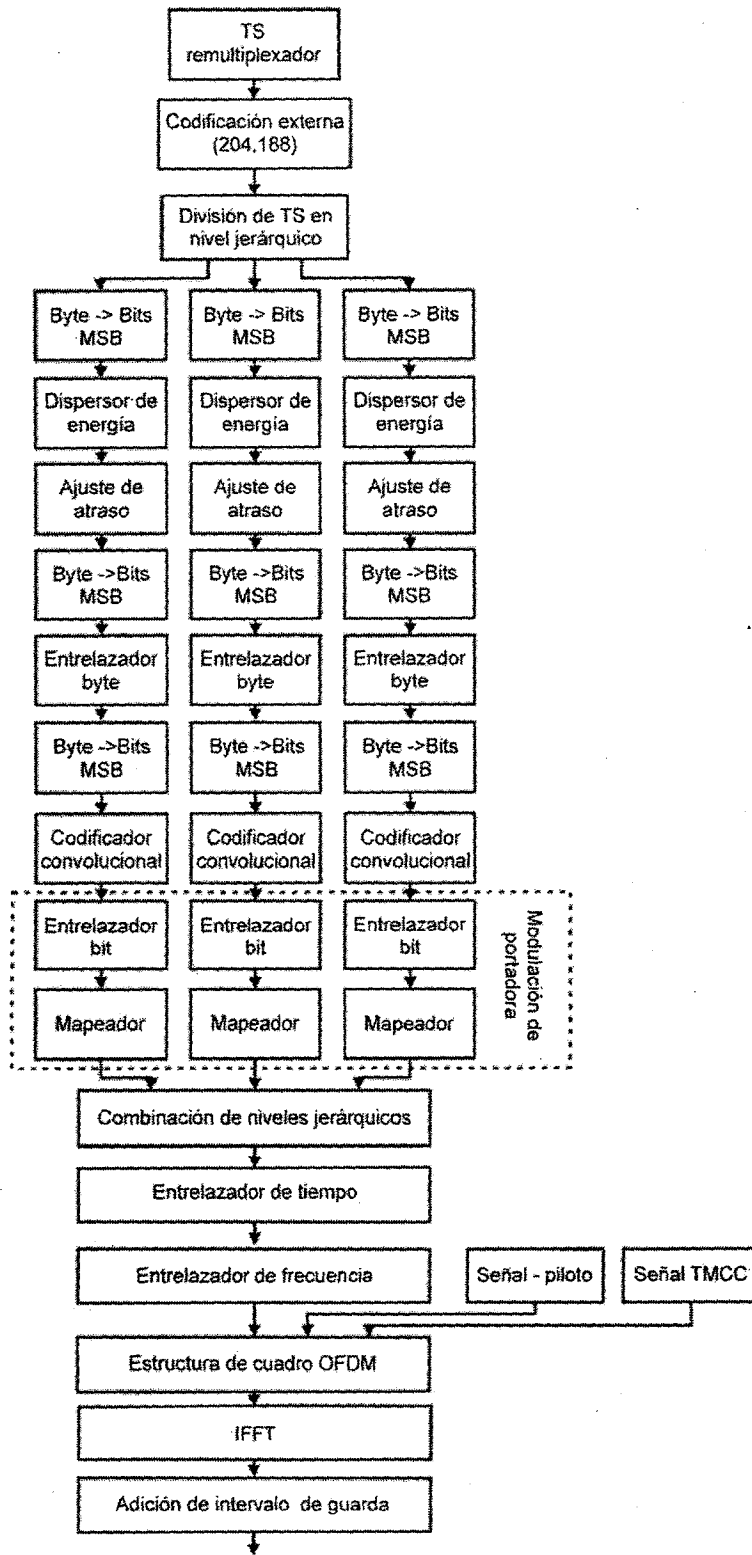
TS remultiplexador

Codificación externa (204,188)

División de TS en nivel jerárquico

Byte -> Bits MSB

Byte -> Bits MSB

Byte -> Bits MSB

Dispersor de energía

Dispersor de energía

Dispersor de energía

Ajuste de atraso

Ajuste de atraso

Ajuste de atraso

Byte ->Bits MSB

Byte ->Bits MSB

Byte ->Bits MSB

Entrelazador byte

Entrelazador byte

Entrelazador byte

Byte ->Bits MSB

Byte ->Bits MSB

Byte ->Bits MSB

Codificador convolucional

Codificador convolucional

Codificador convolucional

Entrelazador bit

Entrelazador bit

Entrelazador bit

Mapeador

Mapeador

Mapeador

Modulación de portadora

Combinación de niveles jerárquicos

Entrelazador de tiempo

Entrelazador de frecuencia

Señal - piloto

Señal TMCC

Estructura de cuadro OFDM

IFFT

Adición de intervalo de guarda